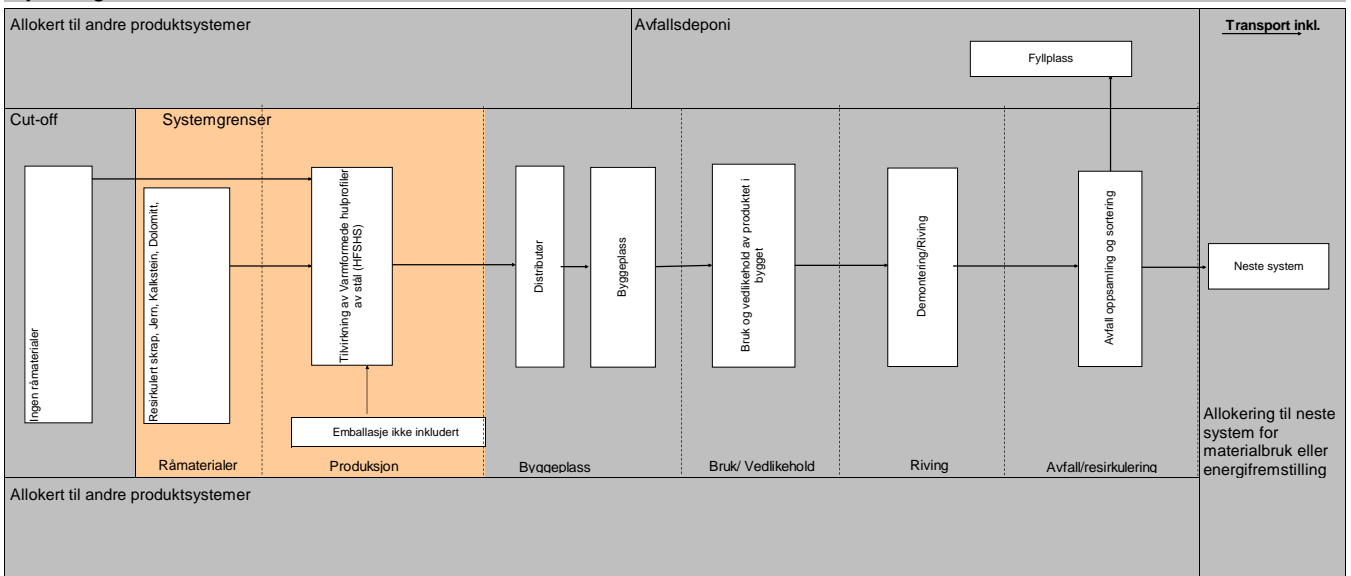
Allokert til andre produktsystemer

Avfallsdeponi

Transport inkl.

Fyllplass

Cut-off

Systemgrenser

Ingen råmaterialer

Resirkulert skrap, Jern, Kalkstein, Dolomitt,

Tilvirkning av Varmformede hulprofiler av stål (HFSHS)

Emballasje ikke inkludert

Distributør

Byggeplass

Bruk og vedlikehold av produktet i bygget

Demontering/Riving

Avfall oppsamling og sortering

Neste system

Allokering til neste system for materialbruk eller energifremstilling

Råmaterialer

Produksjon

Byggeplass

Bruk/ Vedlikehold

Riving

Avfall/resirkulering

Allokert til andre produktsystemer